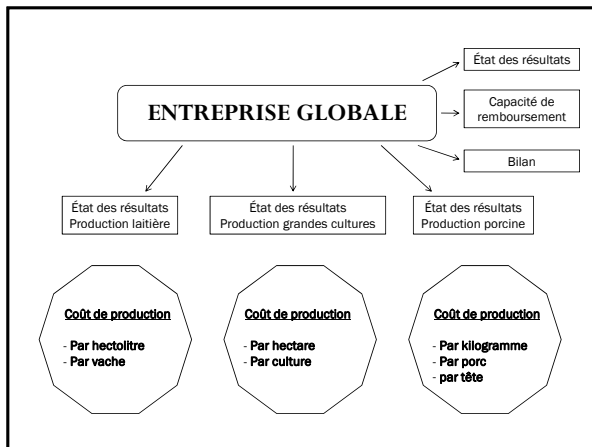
ENTREPRISE GLOBALE

État des résultats

Capacité de remboursement

Bilan

État des résultats
Production laitière

État des résultats
Production grandes cultures

État des résultats
Production porcine

Coût de production

- Par hectolitre
- Par vache

Coût de production

- Par hectare
- Par culture

Coût de production

- Par kilogramme
- Par porc
- par tête